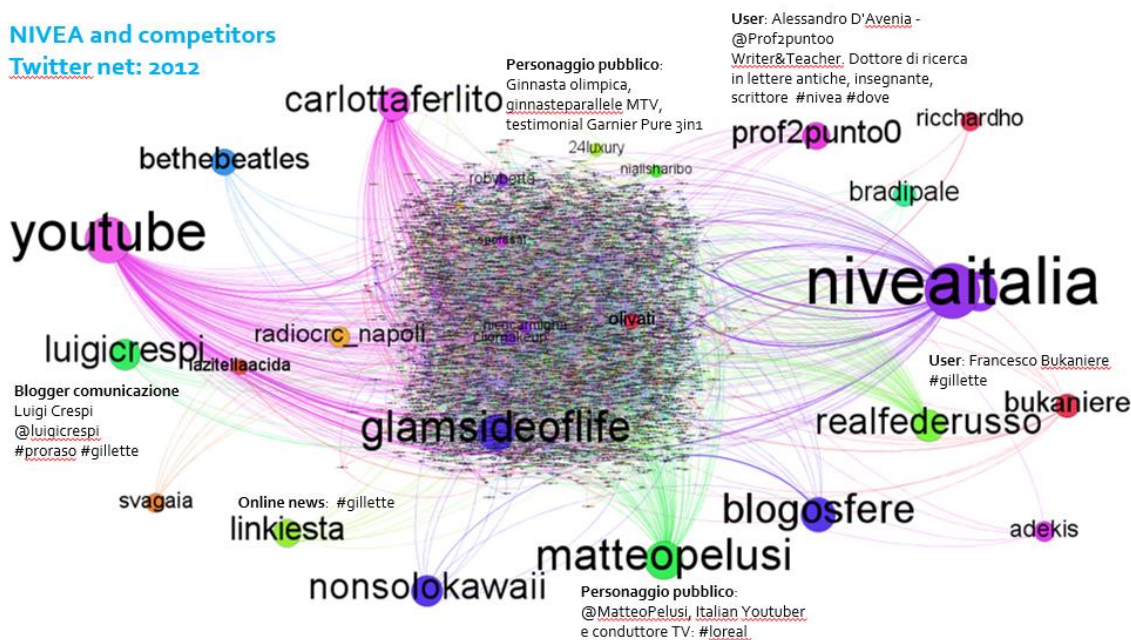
NIVEA and competitors
Twitter net: 2012

Personaggio pubblico:
Ginnasta olimpica, ginnasteparallele MTV, testimonial Garnier Pure 3in1

User: Alessandro D'Avenia - @Prof2puntoo
Writer&Teacher. Dottore di ricerca in lettere antiche, insegnante, scrittore #nivea #dove

carlottaferlito
prof2punto0
ricchardho
bethebeatles
24luxury
roby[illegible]
niallsharibo
bradipale
youtube
niveaitalia
radiocrc_napoli
olivati
luigicrespi
lazitellaacida
User: Francesco Bukaniere
#gillette
Blogger comunicazione
Luigi Crespi
@luigicrespi
#proraso #gillette
bukaniere
realfederusso
glamsideoflife
svagaia
Online news: #gillette
linkiesta
blogosfere
adekis
matteopelusi
nonsolokawaii
Personaggio pubblico:
@MatteoPelusi, Italian Youtuber e conduttore TV: #loreal